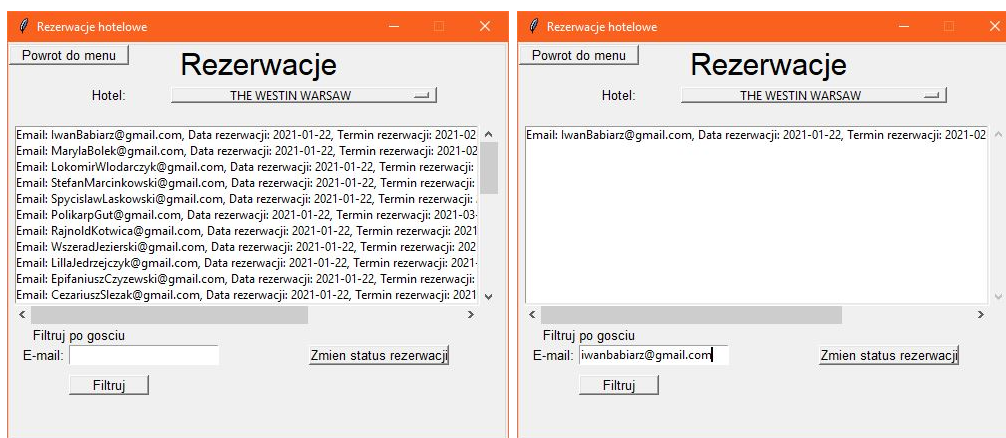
Rezerwacje hotelowe

Powrot do menu

Rezerwacje

Hotel: THE WESTIN WARSAW

Email: IwanBabiarz@gmail.com, Data rezerwacji: 2021-01-22, Termin rezerwacji: 2021-02
Email: MarylaBolek@gmail.com, Data rezerwacji: 2021-01-22, Termin rezerwacji: 2021-02
Email: LokomirWlodarczyk@gmail.com, Data rezerwacji: 2021-01-22, Termin rezerwacji:
Email: StefanMarcinkowski@gmail.com, Data rezerwacji: 2021-01-22, Termin rezerwacji:
Email: SpycislawLaskowski@gmail.com, Data rezerwacji: 2021-01-22, Termin rezerwacji:
Email: PolikarpGut@gmail.com, Data rezerwacji: 2021-01-22, Termin rezerwacji: 2021-03
Email: RajnoldKotwica@gmail.com, Data rezerwacji: 2021-01-22, Termin rezerwacji: 2021
Email: WszeradJezierski@gmail.com, Data rezerwacji: 2021-01-22, Termin rezerwacji: 202
Email: LillaJedrzejczyk@gmail.com, Data rezerwacji: 2021-01-22, Termin rezerwacji: 2021
Email: EpifaniuszCzyzewski@gmail.com, Data rezerwacji: 2021-01-22, Termin rezerwacji:
Email: CezariuszSlezak@gmail.com, Data rezerwacji: 2021-01-22, Termin rezerwacji: 2021

Filtruj po gosciu

E-mail:

Zmien status rezerwacji

Filtruj

Rezerwacje hotelowe

Powrot do menu

Rezerwacje

Hotel: THE WESTIN WARSAW

Email: IwanBabiarz@gmail.com, Data rezerwacji: 2021-01-22, Termin rezerwacji: 2021-02

Filtruj po gosciu

E-mail: iwanbabiarz@gmail.com

Zmien status rezerwacji

Filtruj